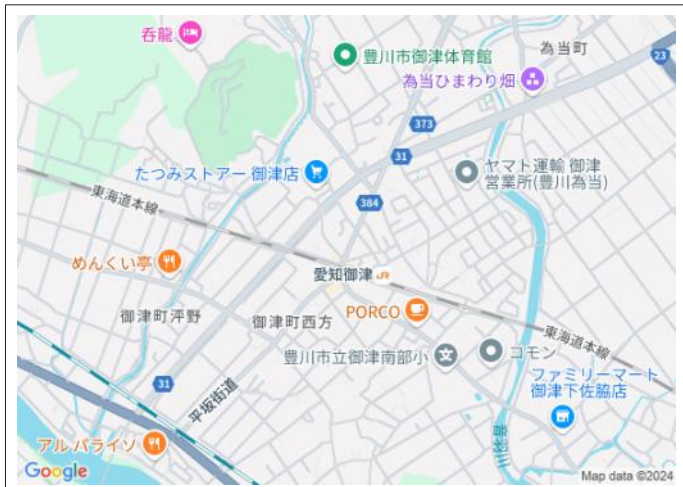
呑龍
豊川市御津体育館
為当町
為当ひまわり畑
23
373
31
たつみストアー御津店
ヤマト運輸 御津営業所(豊川為当)
東海道本線
384
めんくい亭
愛知御津
御津町沢野
御津町西方
PORCO
東海道本線
豊川市立御津南部小
コモン
ファミリーマート御津下佐脇店
31
平坂街道
アルパライソ
Google
Map data ©2024